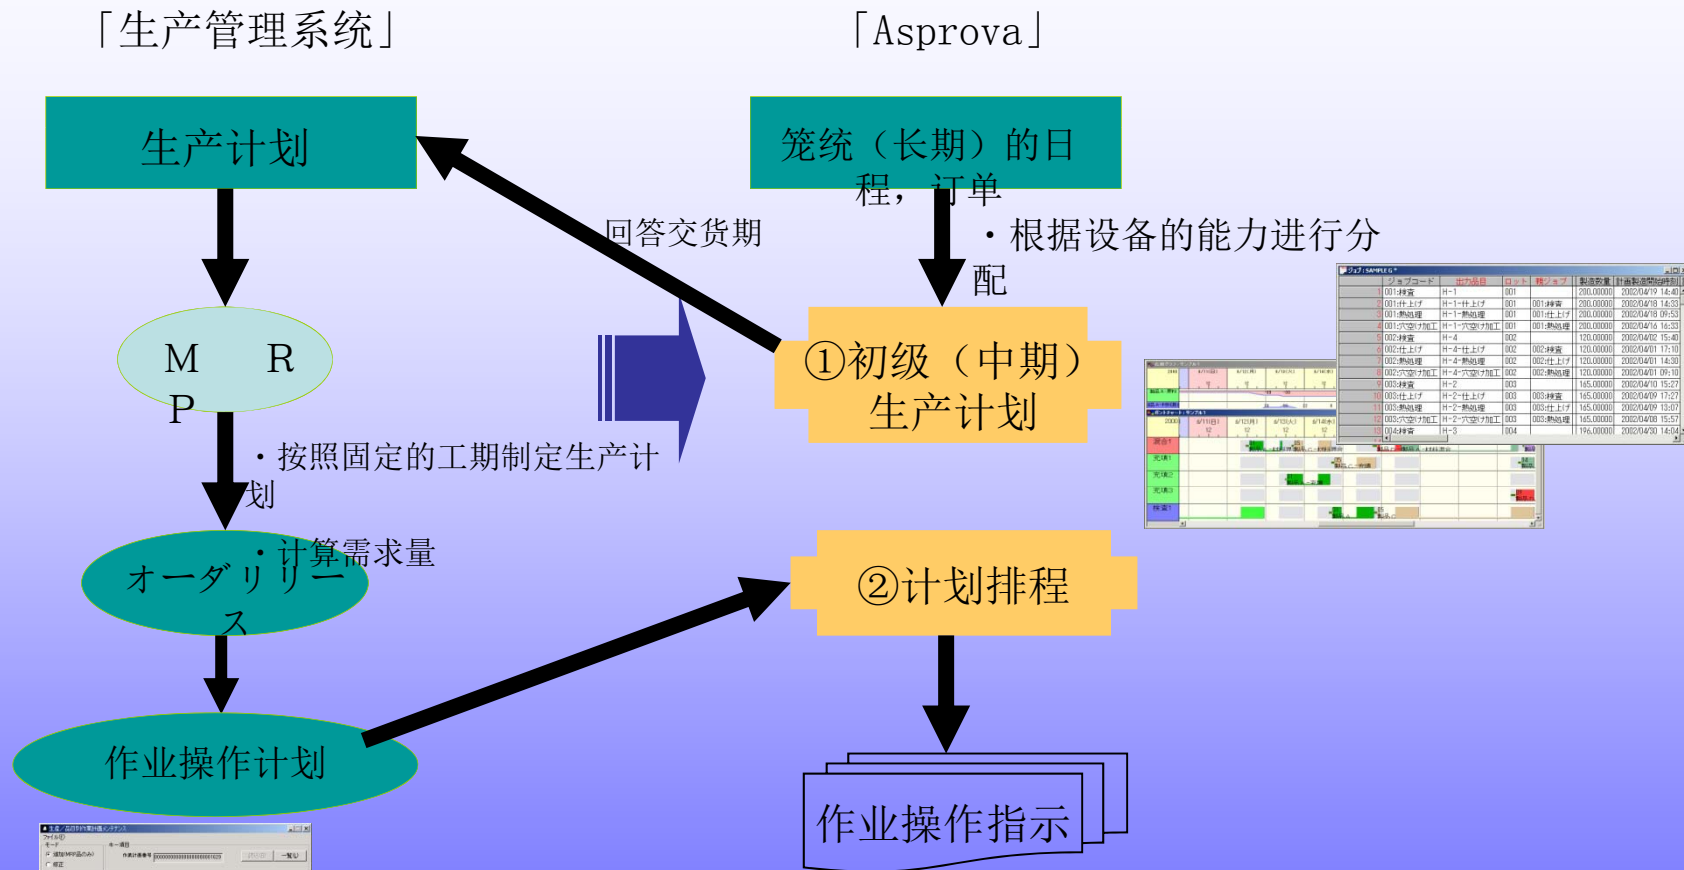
「生产管理系统」

「Asprova」

生产计划

笼统（长期）的日程，订单

回答交货期

・根据设备的能力进行分配

M R P

①初级（中期）生产计划

・按照固定的工期制定生产计划

・计算需求量

オーダリリース

②计划排程

作业操作计划

作业操作指示